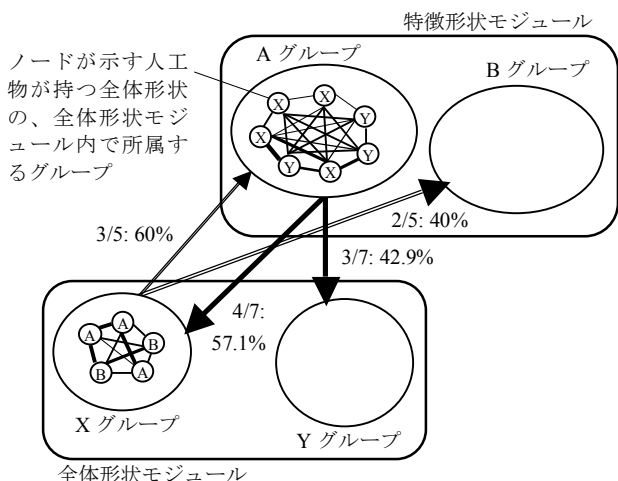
特徴形状モジュール

ノードが示す人工物が持つ全体形状の、全体形状モジュール内で所属するグループ

A グループ

B グループ

X X Y X Y Y X Y X

3/5: 60%

2/5: 40%

3/7: 42.9%

4/7: 57.1%

A A B B A

X グループ

Y グループ

全体形状モジュール